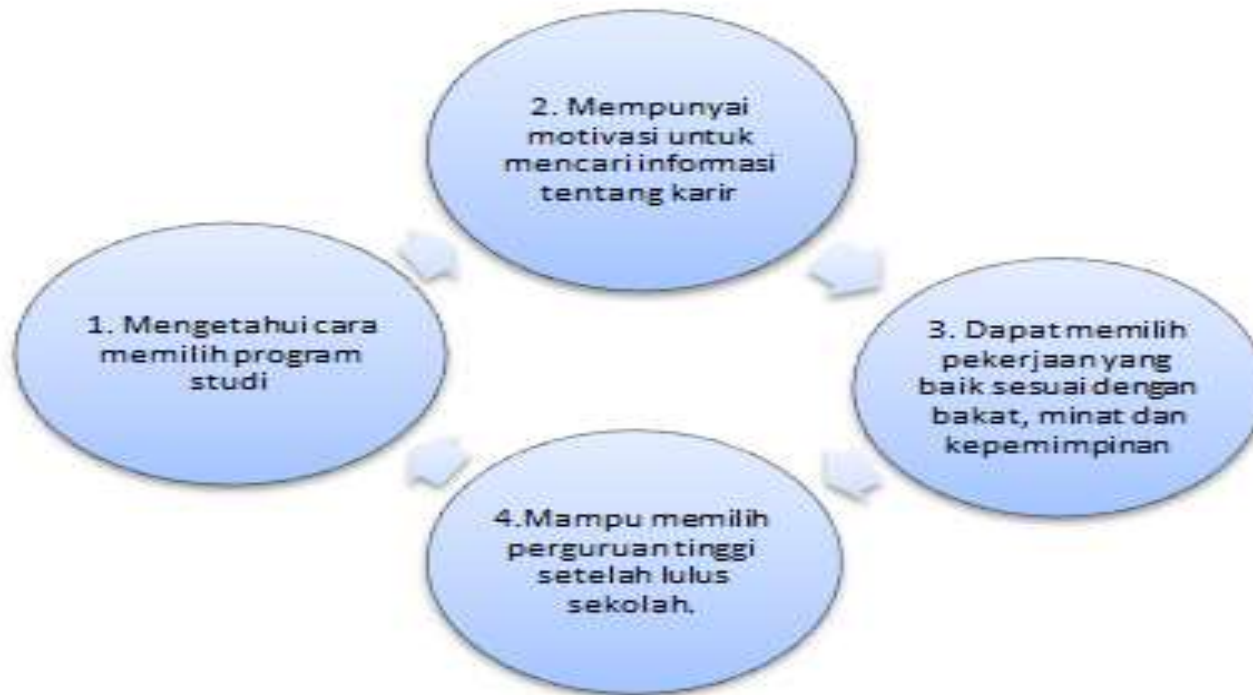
2. Mempunyai motivasi untuk mencari informasi tentang karir

1. Mengetahui cara memilih program studi

3. Dapat memilih pekerjaan yang baik sesuai dengan bakat, minat dan kepemimpinan

4.Mampu memilih perguruan tinggi setelah lulus sekolah.